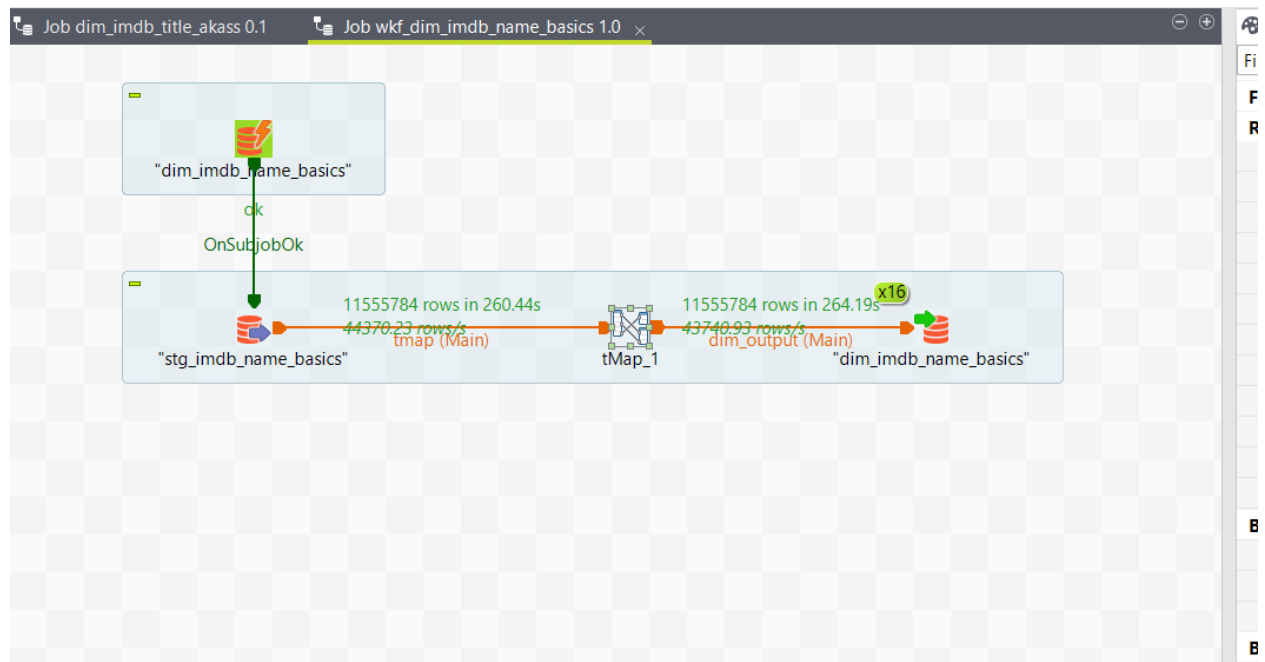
Job dim_imdb_title_akass 0.1
Job wkf_dim_imdb_name_basics 1.0

"dim_imdb_name_basics"

ok
OnSubjobOk

11555784 rows in 260.44s
44370.23 rows/s
tmap (Main)

tMap_1

11555784 rows in 264.19s
43740.93 rows/s
dim_output (Main)

x16

"stg_imdb_name_basics"

"dim_imdb_name_basics"

Fi
F
R
B
B